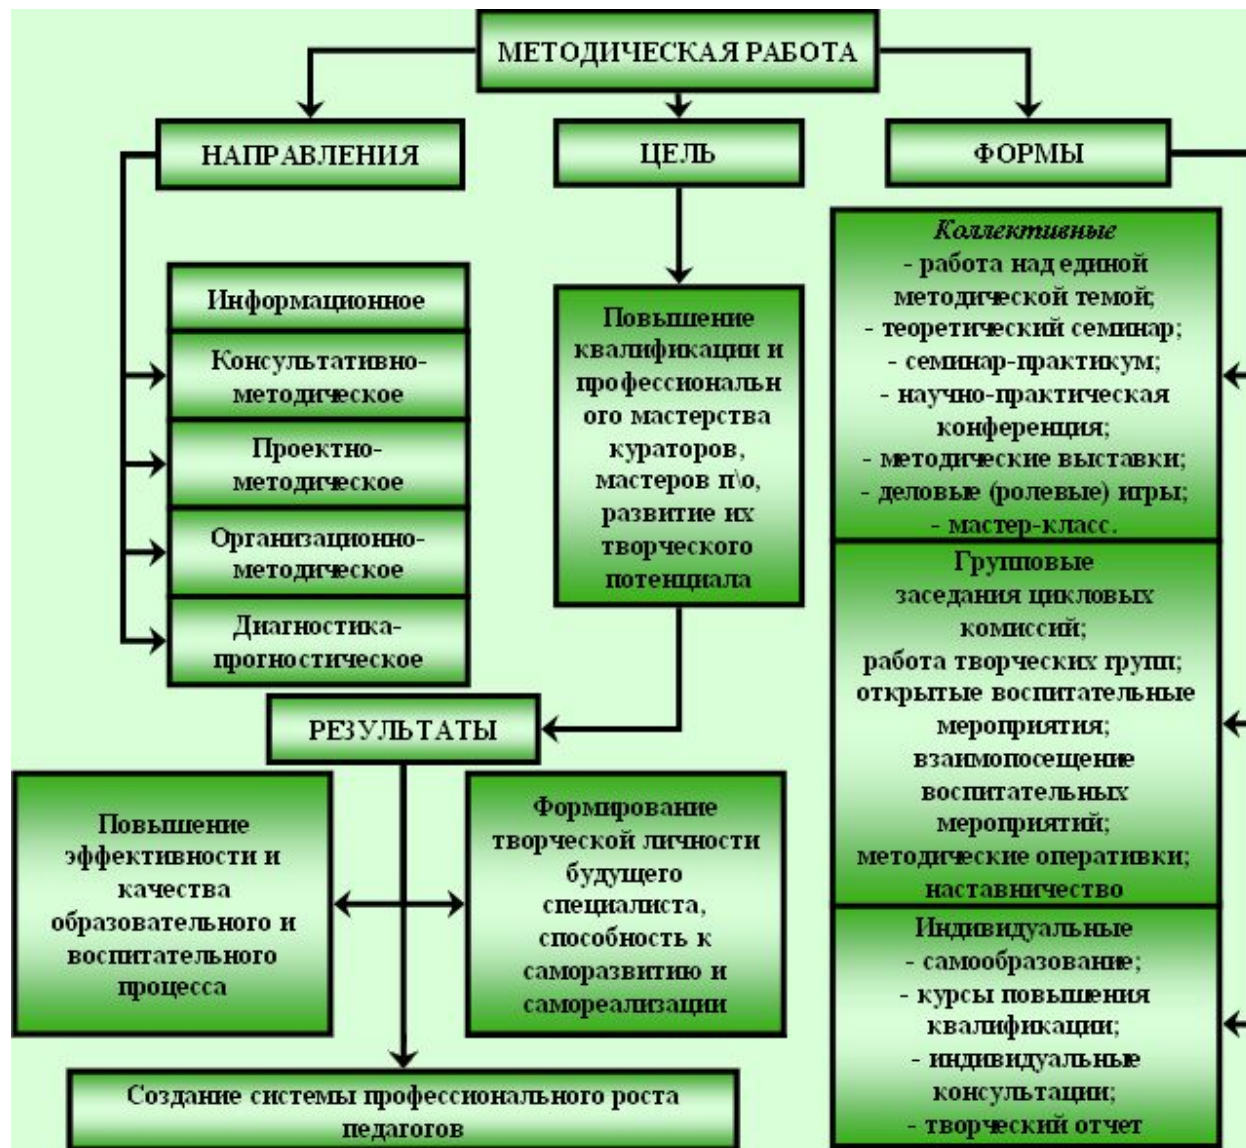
МЕТОДИЧЕСКАЯ РАБОТА

НАПРАВЛЕНИЯ

ЦЕЛЬ

ФОРМЫ

Информационное

Консультативно-методическое

Проектно-методическое

Организационно-методическое

Диагностика-прогностическое

Повышение квалификации и профессионального мастерства кураторов, мастеров п\о, развитие их творческого потенциала

Коллективные
- работа над единой методической темой;
- теоретический семинар;
- семинар-практикум;
- научно-практическая конференция;
- методические выставки;
- деловые (ролевые) игры;
- мастер-класс.

Групповые
заседания цикловых комиссий;
работа творческих групп;
открытые воспитательные мероприятия;
взаимопосещение воспитательных мероприятий;
методические оперативки;
наставничество

Индивидуальные
- самообразование;
- курсы повышения квалификации;
- индивидуальные консультации;
- творческий отчет

РЕЗУЛЬТАТЫ

Повышение эффективности и качества образовательного и воспитательного процесса

Формирование творческой личности будущего специалиста, способность к саморазвитию и самореализации

Создание системы профессионального роста педагогов